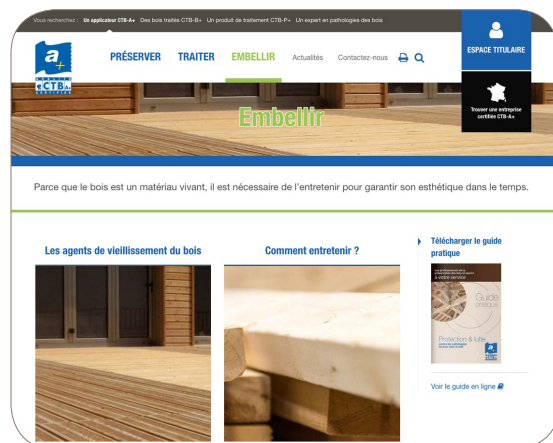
Vous recherchez : Un applicateur CTB-A+ Des bois traités CTB-B+ Un produit de traitement CTB-P+ Un expert en pathologies des bois

ESPACE TITULAIRE

a+ QUALITÉ CTB A+ CERTIFIÉ

PRÉSERVER TRAITER EMBELLIR Actualités Contactez-nous

Trouver une entreprise certifiée CTB-A+

Embellir

Parce que le bois est un matériau vivant, il est nécessaire de l'entretenir pour garantir son esthétique dans le temps.

Les agents de vieillissement du bois

Comment entretenir ?

Télécharger le guide pratique

Guide pratique

Protection & lutte

Voir le guide en ligne